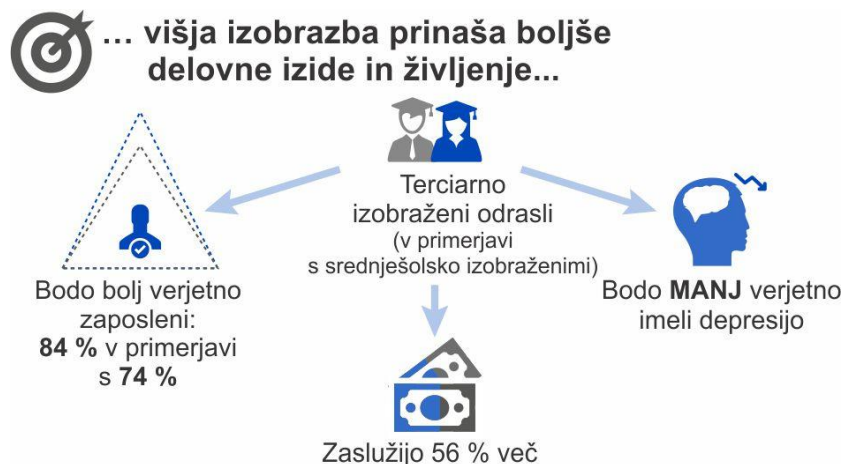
… višja izobrazba prinaša boljše delovne izide in življenje...

Terciarno izobraženi odrasli
(v primerjavi s srednješolsko izobraženimi)

Bodo bolj verjetno zaposleni:
**84 %** v primerjavi s **74 %**

Bodo **MANJ** verjetno imeli depresijo

Zaslužijo 56 % več